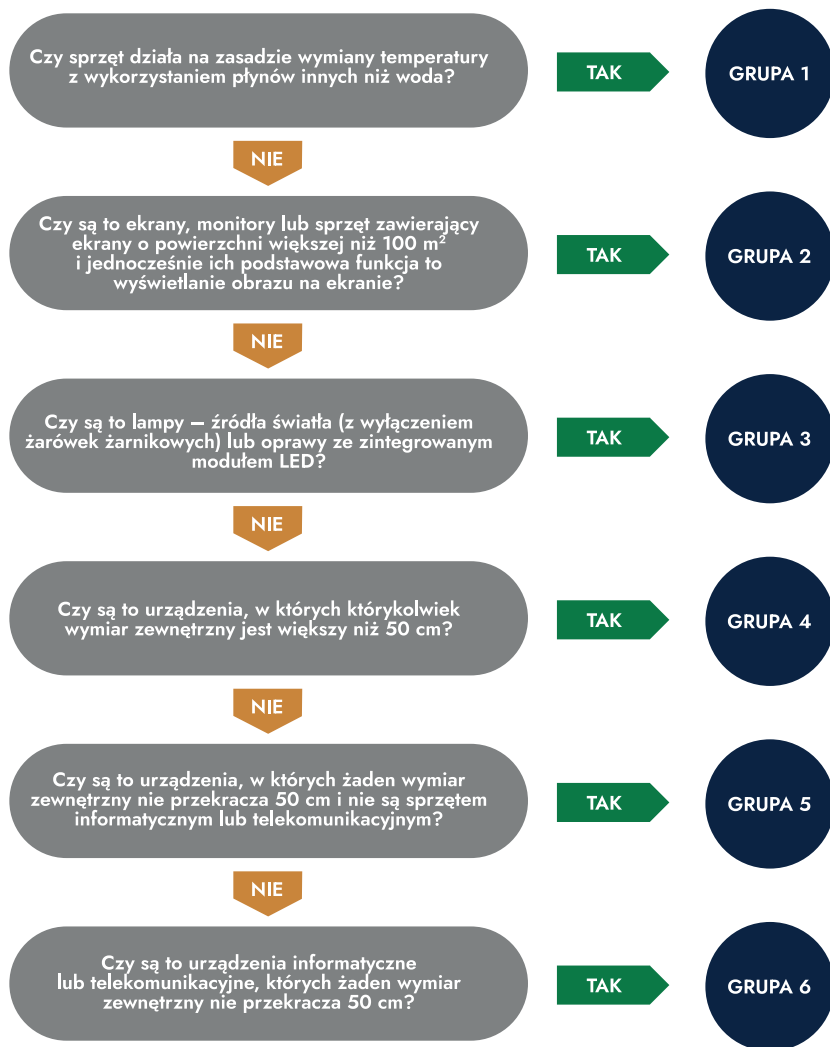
Czy sprzęt działa na zasadzie wymiany temperatury z wykorzystaniem płynów innych niż woda?

TAK

GRUPA 1

NIE

Czy są to ekrany, monitory lub sprzęt zawierający ekrany o powierzchni większej niż 100 $m^2$ i jednocześnie ich podstawowa funkcja to wyświetlanie obrazu na ekranie?

TAK

GRUPA 2

NIE

Czy są to lampy – źródła światła (z wyłączeniem żarówek żarnikowych) lub oprawy ze zintegrowanym modułem LED?

TAK

GRUPA 3

NIE

Czy są to urządzenia, w których którykolwiek wymiar zewnętrzny jest większy niż 50 cm?

TAK

GRUPA 4

NIE

Czy są to urządzenia, w których żaden wymiar zewnętrzny nie przekracza 50 cm i nie są sprzętem informatycznym lub telekomunikacyjnym?

TAK

GRUPA 5

NIE

Czy są to urządzenia informatyczne lub telekomunikacyjne, których żaden wymiar zewnętrzny nie przekracza 50 cm?

TAK

GRUPA 6